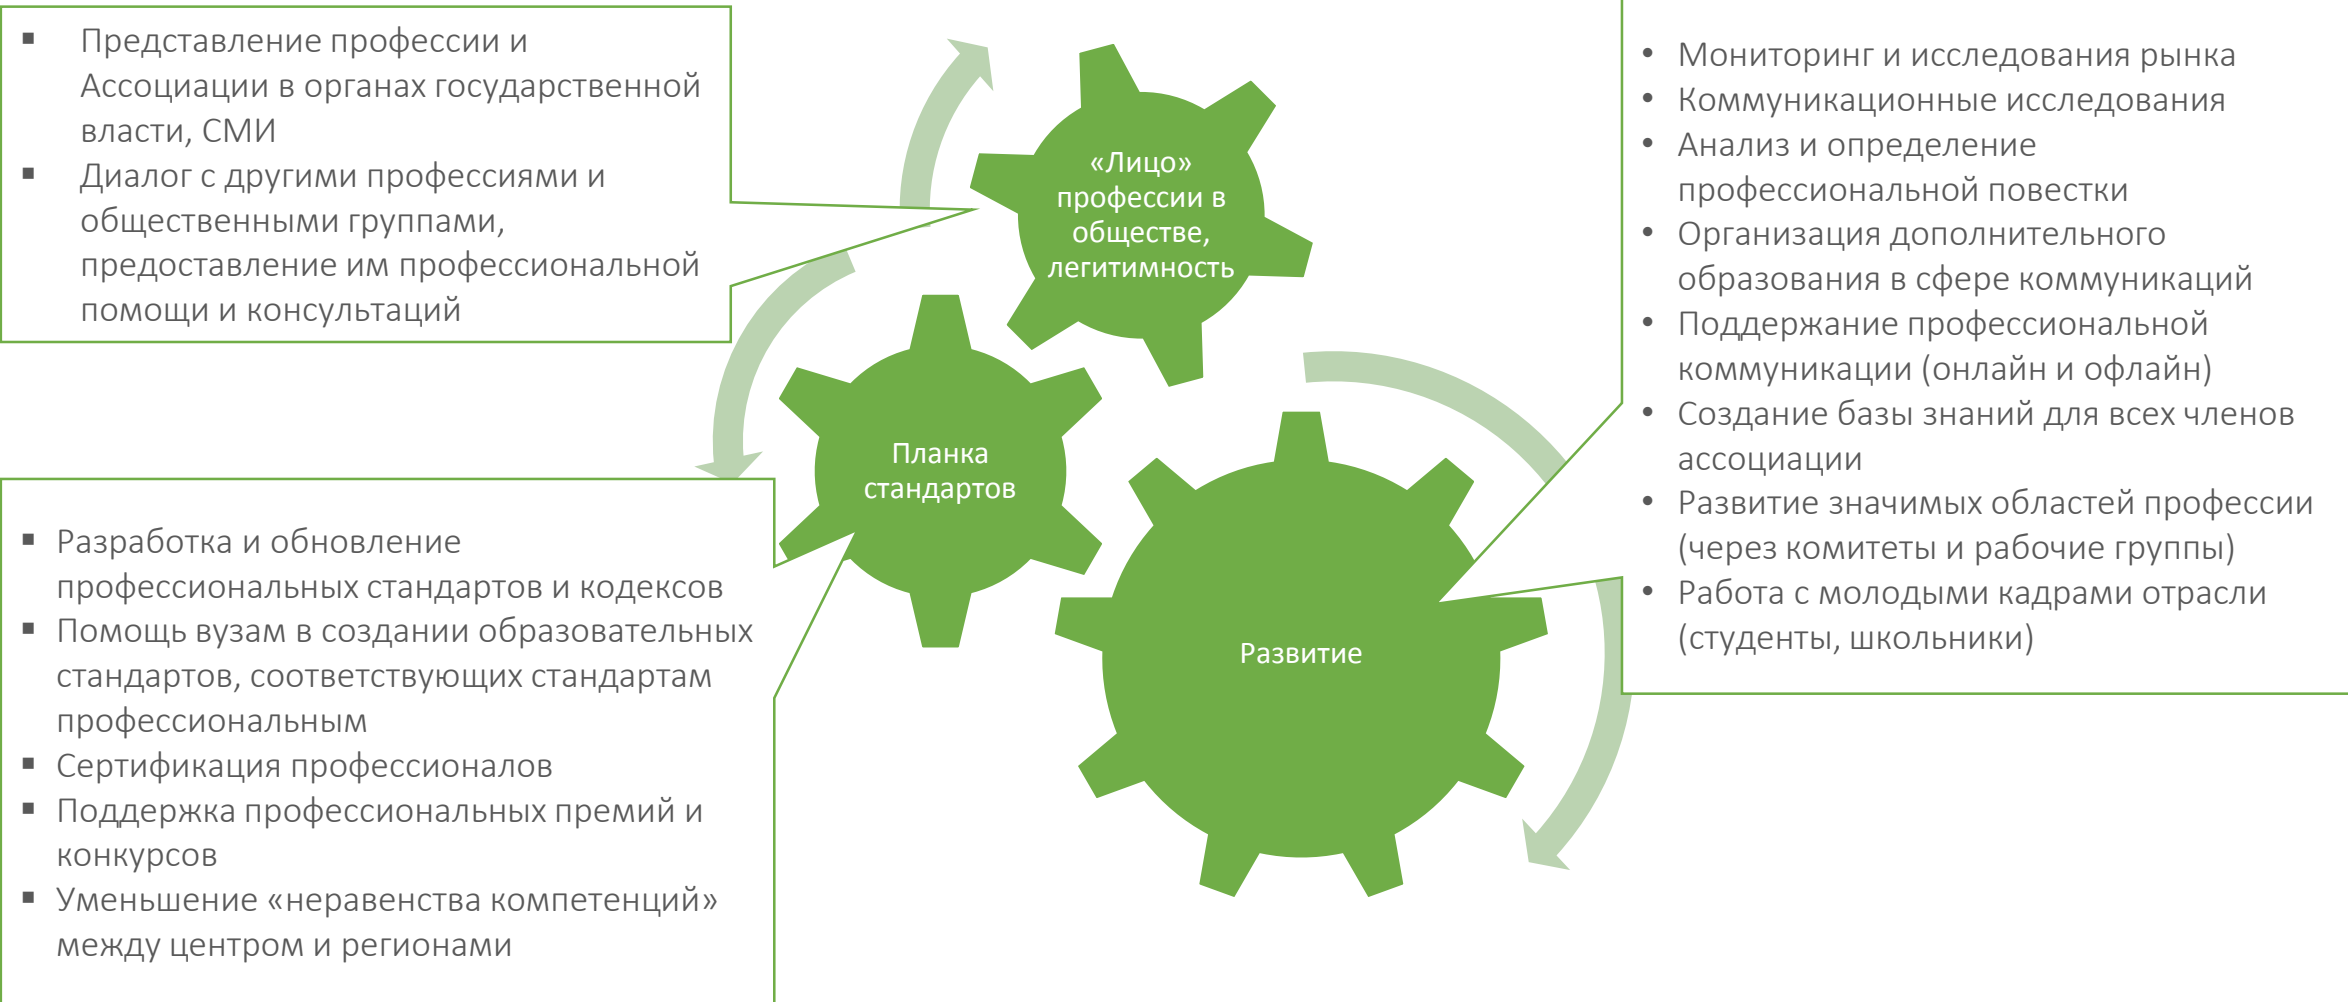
▪ Представление профессии и Ассоциации в органах государственной власти, СМИ
▪ Диалог с другими профессиями и общественными группами, предоставление им профессиональной помощи и консультаций

«Лицо» профессии в обществе, легитимность

• Мониторинг и исследования рынка
• Коммуникационные исследования
• Анализ и определение профессиональной повестки
• Организация дополнительного образования в сфере коммуникаций
• Поддержание профессиональной коммуникации (онлайн и офлайн)
• Создание базы знаний для всех членов ассоциации
• Развитие значимых областей профессии (через комитеты и рабочие группы)
• Работа с молодыми кадрами отрасли (студенты, школьники)

Планка стандартов

Развитие

▪ Разработка и обновление профессиональных стандартов и кодексов
▪ Помощь вузам в создании образовательных стандартов, соответствующих стандартам профессиональным
▪ Сертификация профессионалов
▪ Поддержка профессиональных премий и конкурсов
▪ Уменьшение «неравенства компетенций» между центром и регионами